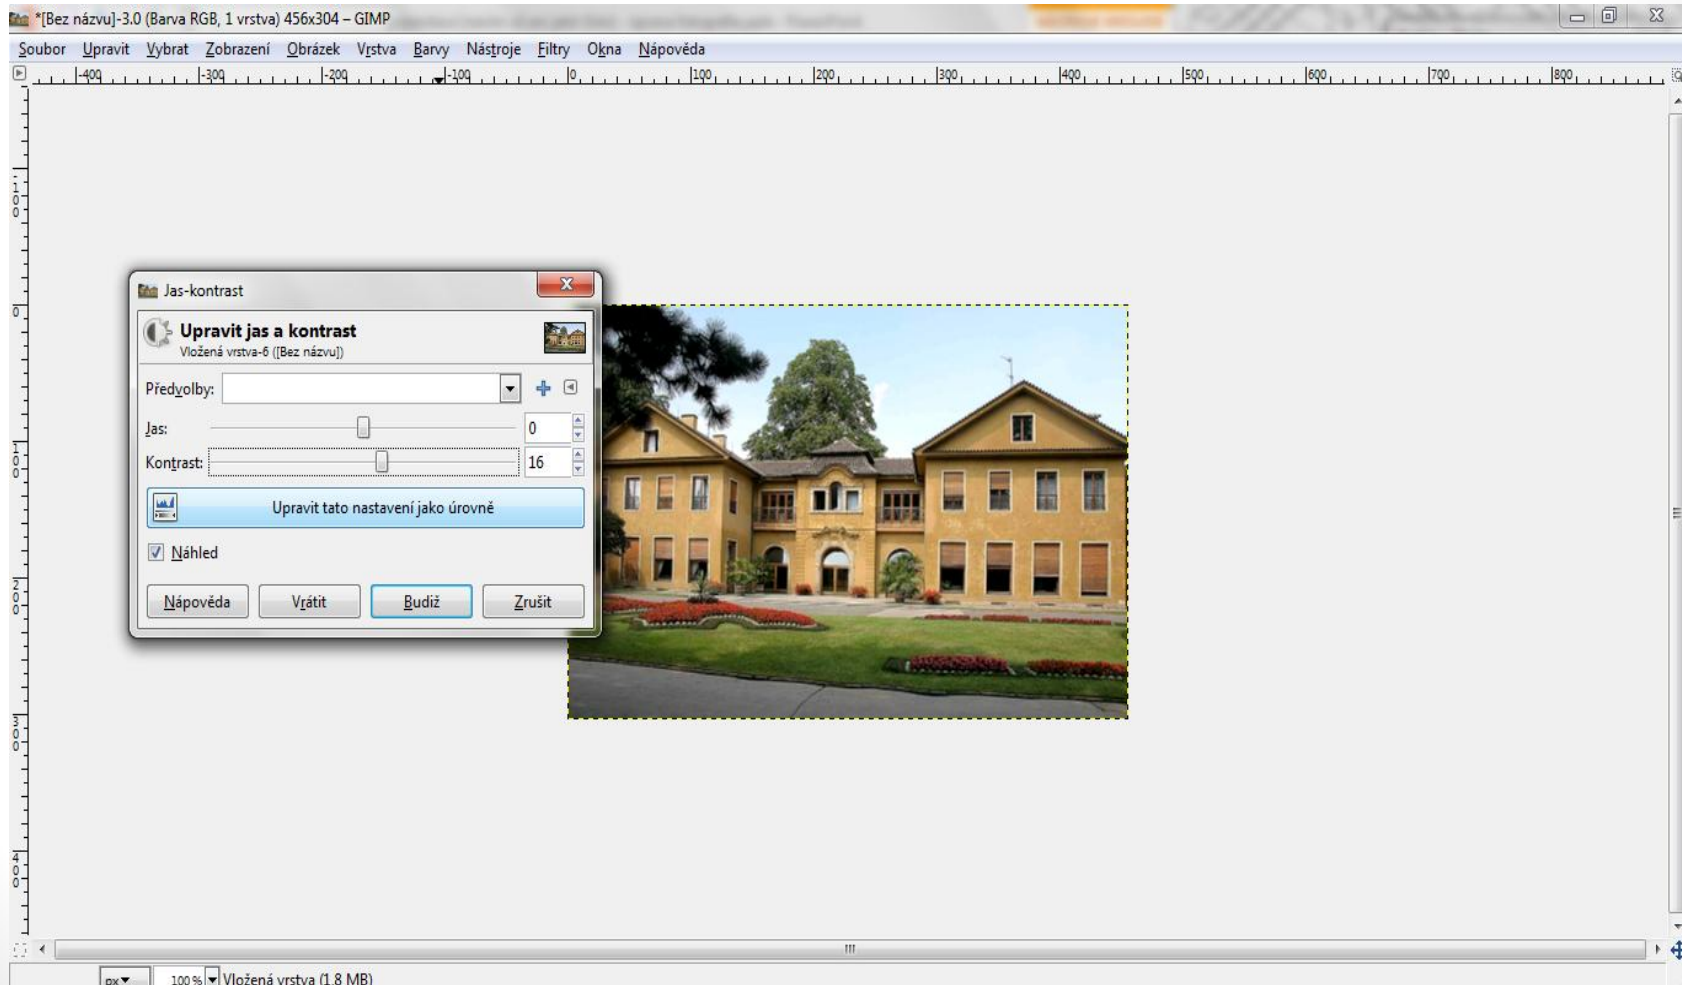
*[Bez názvu]-3.0 (Barva RGB, 1 vrstva) 456x304 – GIMP

Soubor Upravit Vybrat Zobrazení Obrázek Vrstva Barvy Nástroje Filtry Okna Nápověda

-400 -300 -200 -100 0 100 200 300 400 500 600 700 800

100 0 100 200 300 400

Jas-kontrast

Upravit jas a kontrast
Vložená vrstva-6 ([Bez názvu])

Předvolby:

Jas: 0

Kontrast: 16

Upravit tato nastavení jako úrovně

Náhled

Nápověda Vrátit Budiž Zrušit

px 100% Vložená vrstva (1.8 MB)